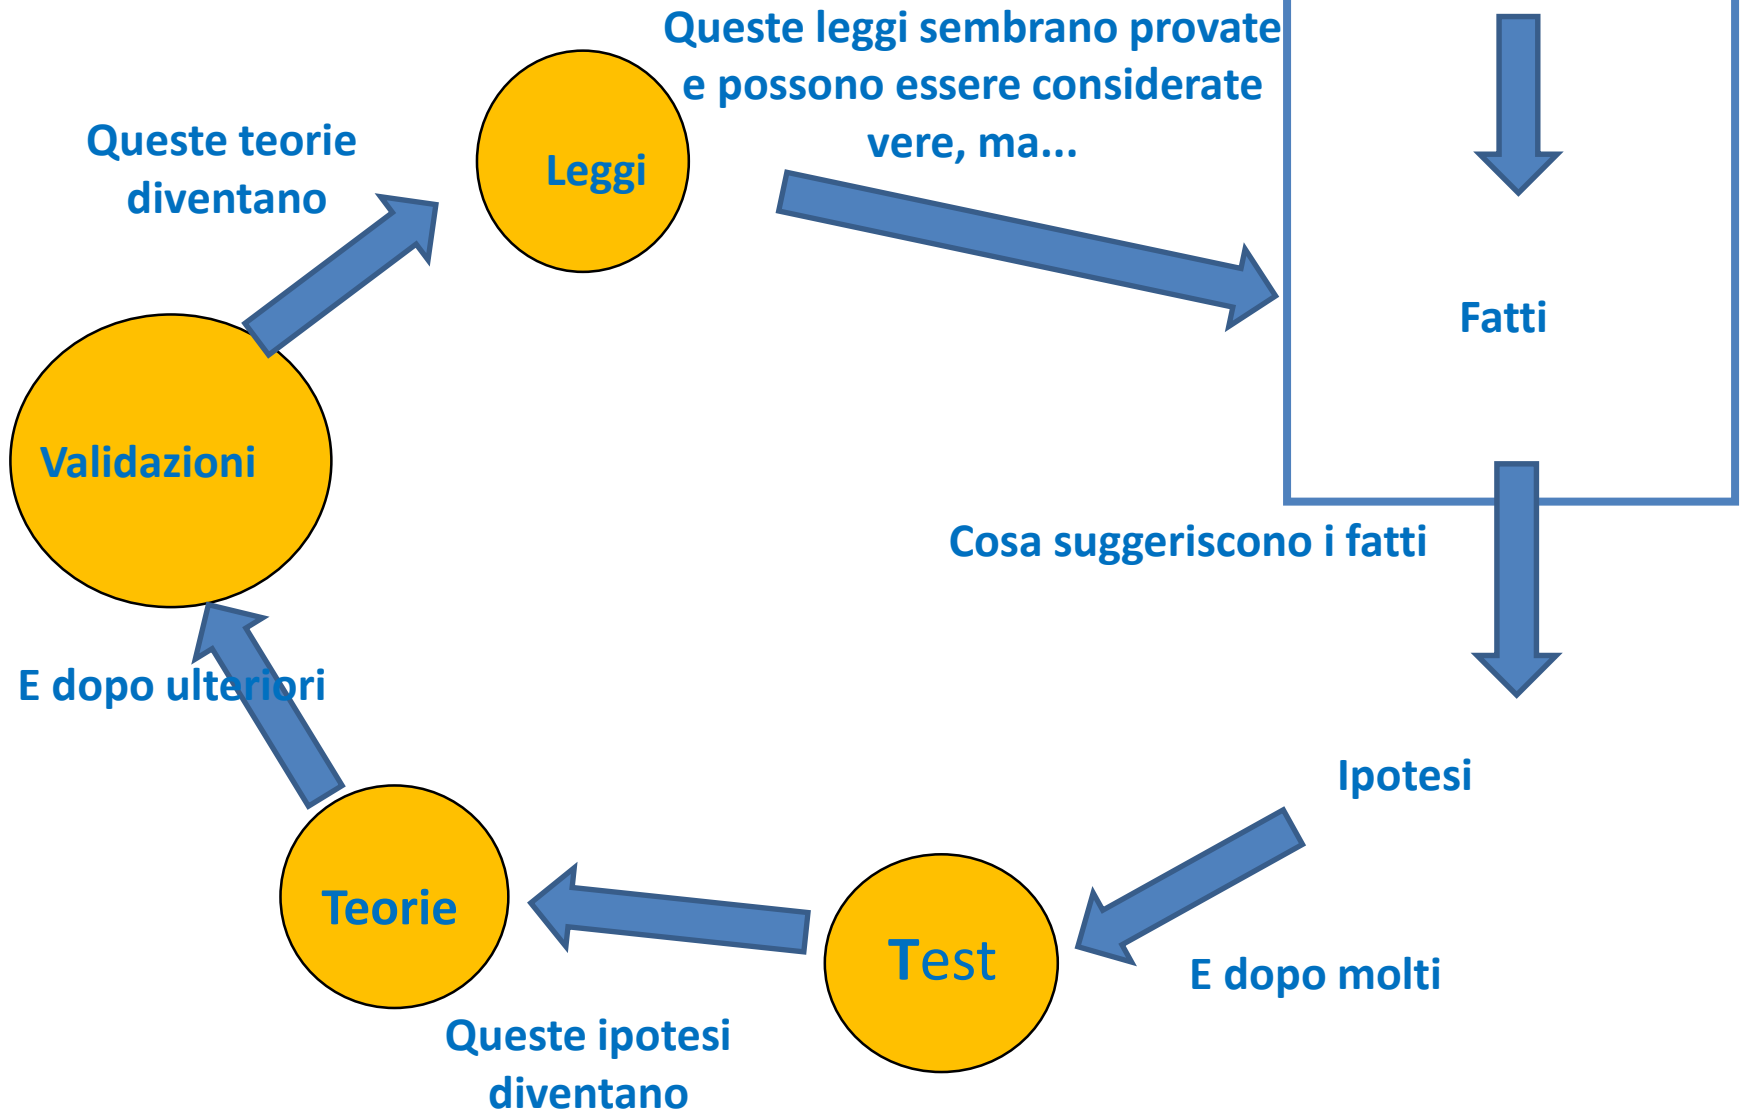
Queste leggi sembrano provate e possono essere considerate vere, ma...

Fatti

Cosa suggeriscono i fatti

Ipotesi

E dopo molti

Test

Queste ipotesi diventano

Teorie

E dopo ulteriori

Validazioni

Queste teorie diventano

Leggi